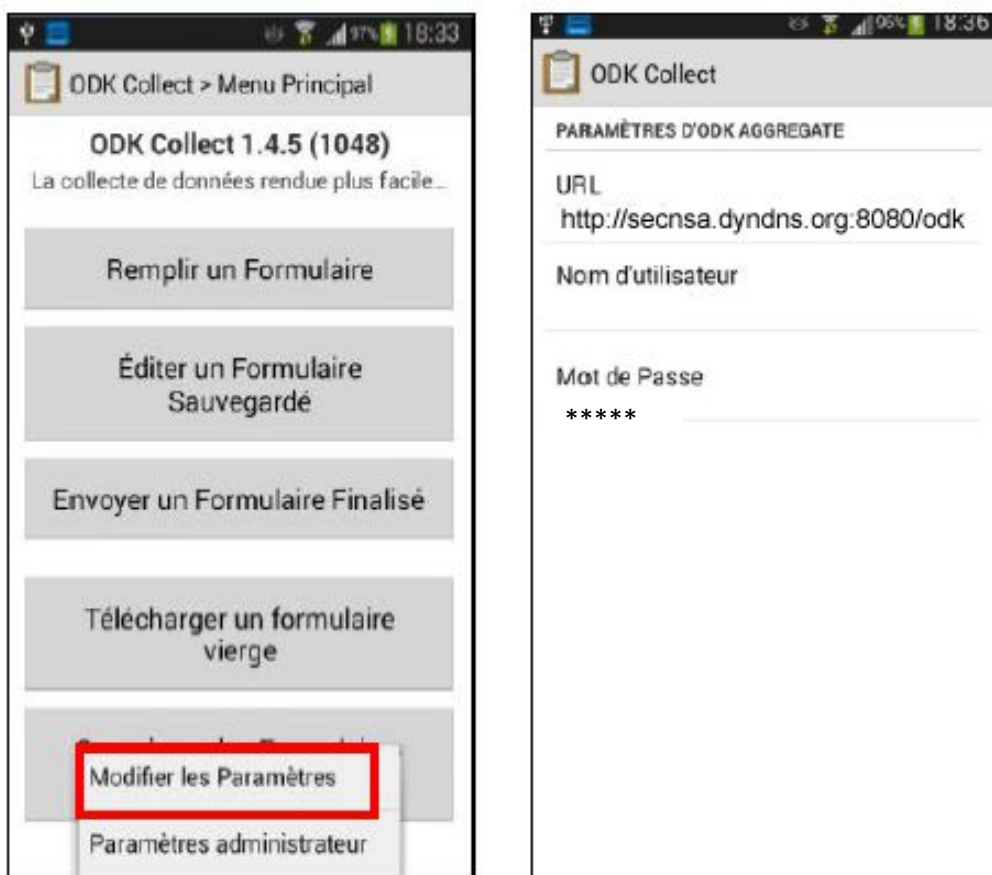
97% 18:33

ODK Collect > Menu Principal

ODK Collect 1.4.5 (1048)

La collecte de données rendue plus facile...

Remplir un Formulaire

Éditer un Formulaire Sauvegardé

Envoyer un Formulaire Finalisé

Télécharger un formulaire vierge

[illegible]

Modifier les Paramètres

Paramètres administrateur

96% 18:36

ODK Collect

PARAMÈTRES D'ODK AGGREGATE

URL
http://secnsa.dyndns.org:8080/odk

Nom d'utilisateur

Mot de Passe
*****